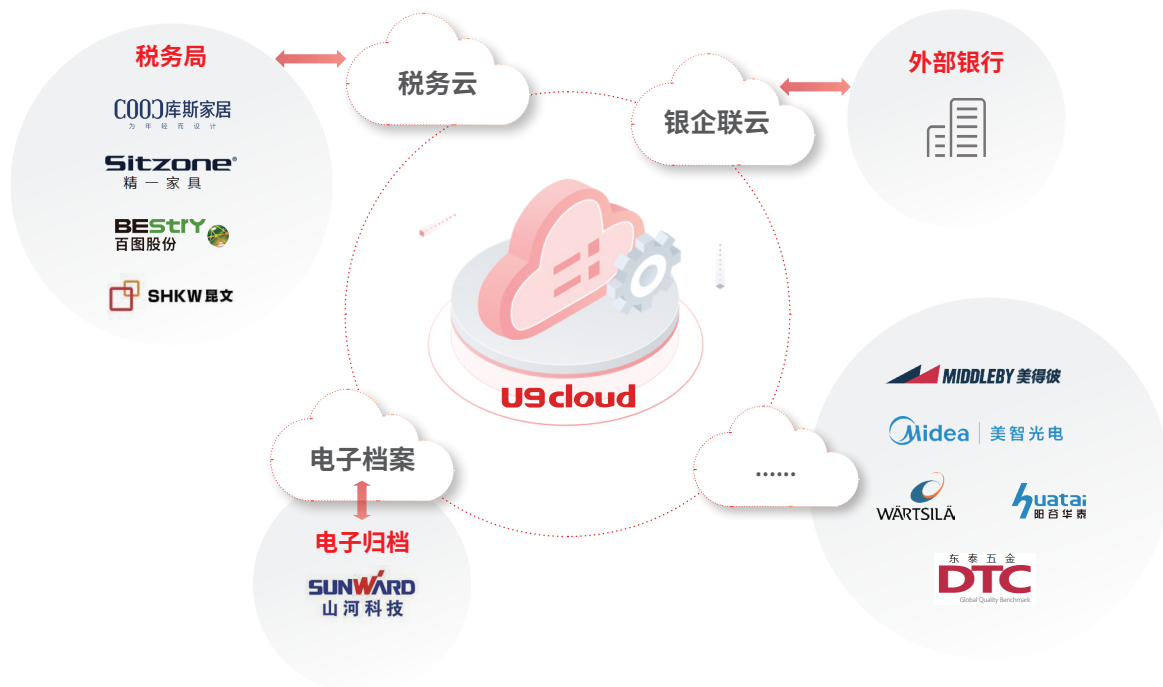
税务局

COOC库斯家居
为 年 轻 而 设 计

Sitzone®
精 一 家 具

BEStIY
百图股份

SHKW 昆文

税务云

银企联云

外部银行

U9cloud

电子档案

电子归档

SUNWARD
山河科技

......

MIDDLEBY 美得彼

Midea | 美智光电

WÄRTSILÄ

huatai
阳谷华泰

东 泰 五 金
DTC
Global Quality Benchmark